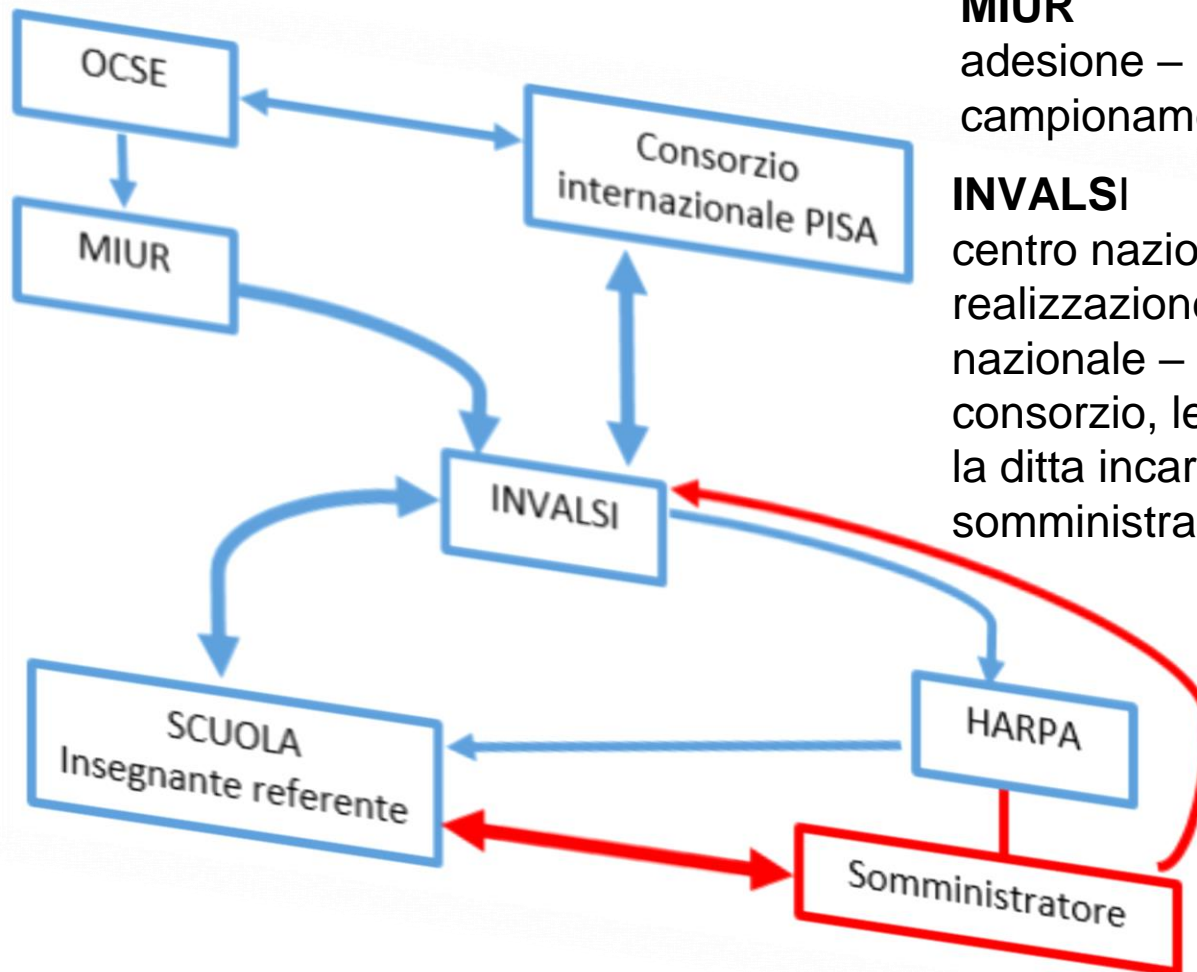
OCSE

Consorzio internazionale PISA

MIUR

INVALSI

SCUOLA
Insegnante referente

HARPA

Somministratore

**MIUR**
adesione – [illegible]
campioname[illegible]

**INVALS**I
centro nazio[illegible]
realizzazion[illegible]
nazionale – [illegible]
consorzio, le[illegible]
la ditta incar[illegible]
somministra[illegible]